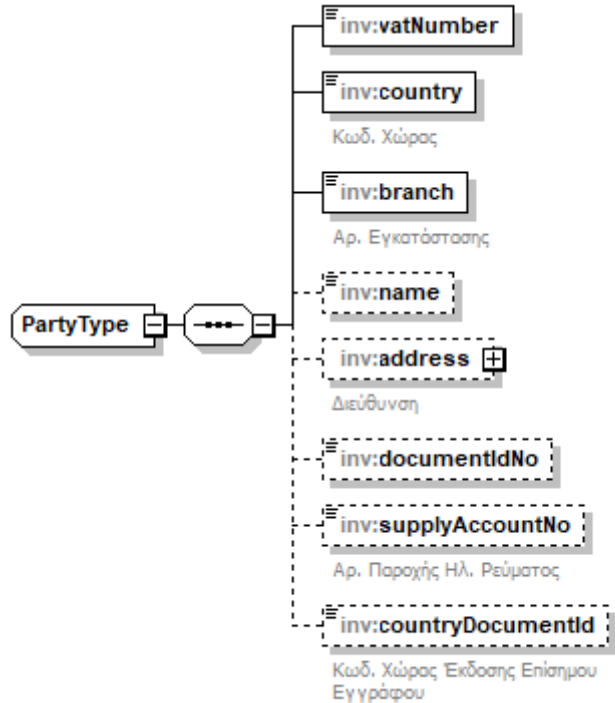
PartyType

inv:vatNumber

inv:country
Κωδ. Χώρος

inv:branch
Αρ. Εγκατάστασης

inv:name

inv:address
Διεύθυνση

inv:documentIdNo

inv:supplyAccountNo
Αρ. Παροχής Ηλ. Ρεύματος

inv:countryDocumentId
Κωδ. Χώρας Έκδοσης Επίσημου Εγγράφου